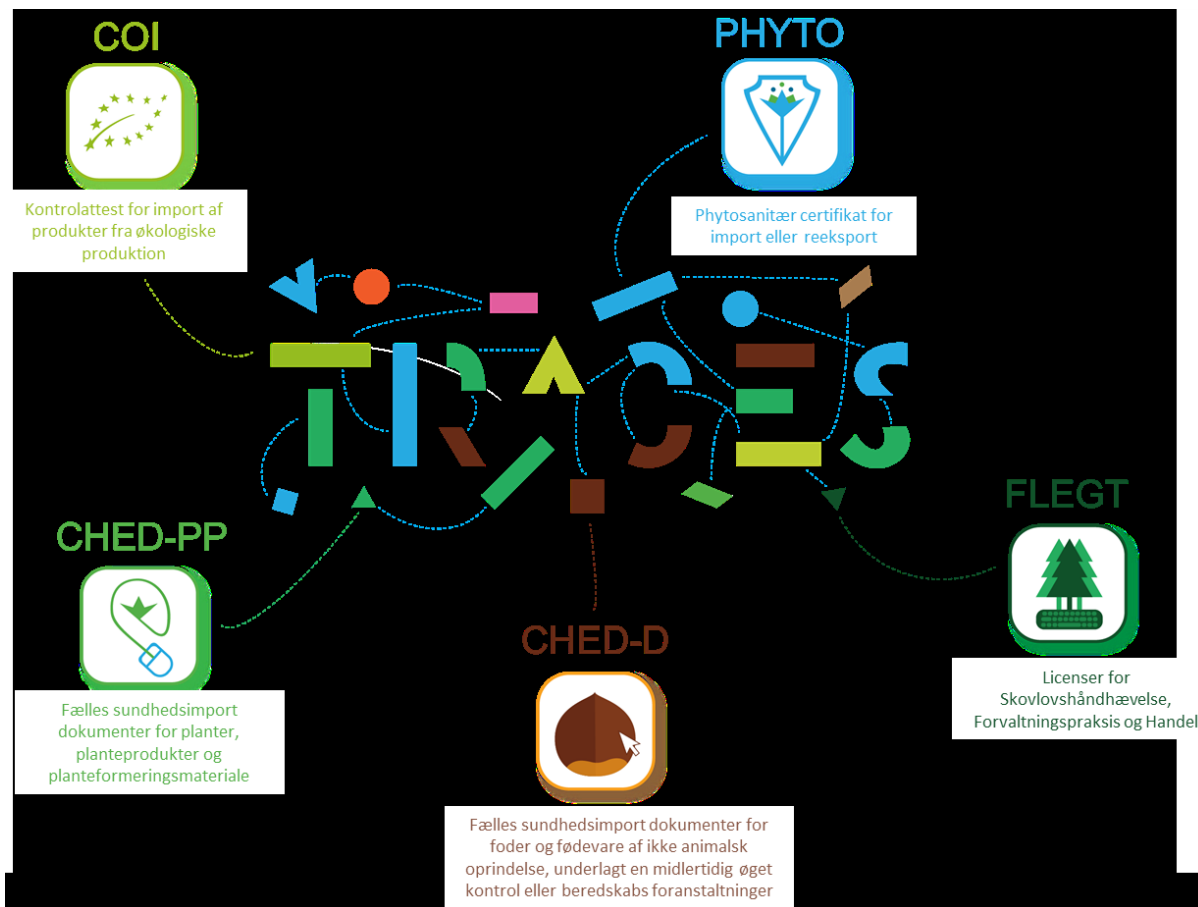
COI

Kontrolattest for import af produkter fra økologiske produktion

PHYTO

Phytosanitær certifikat for import eller reeksport

TRACES

CHED-PP

Fælles sundhedsimport dokumenter for planter, planteprodukter og planteformeringsmateriale

FLEGT

Licenser for Skovlovshåndhævelse, Forvaltningspraksis og Handel

CHED-D

Fælles sundhedsimport dokumenter for foder og fødevare af ikke animalsk oprindelse, underlagt en midlertidig øget kontrol eller beredskabs foranstaltninger